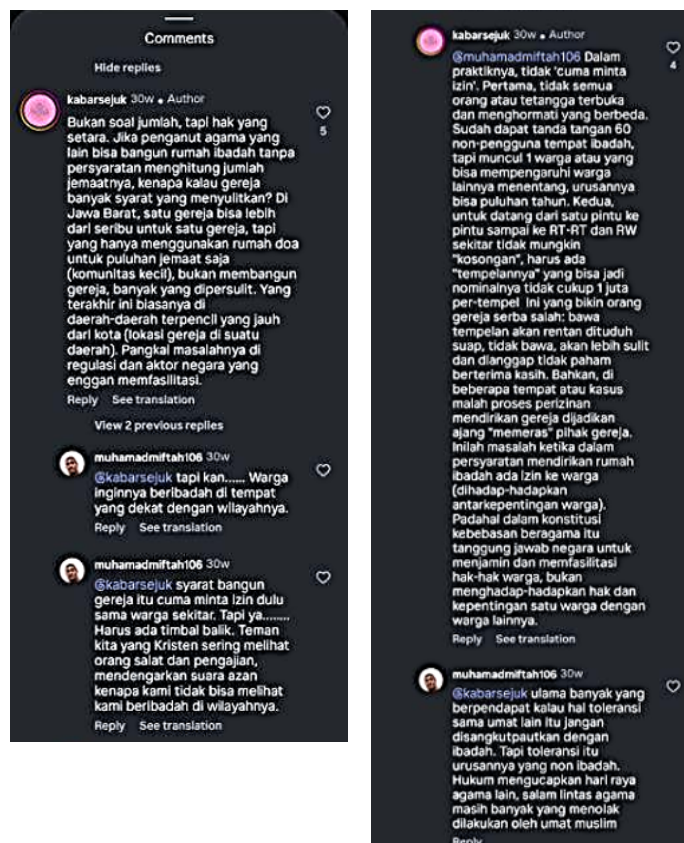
Comments

Hide replies

kabarsejuk 30w • Author

Bukan soal jumlah, tapi hak yang setara. Jika penganut agama yang lain bisa bangun rumah ibadah tanpa persyaratan menghitung jumlah jemaatnya, kenapa kalau gereja banyak syarat yang menyulitkan? Di Jawa Barat, satu gereja bisa lebih dari seribu untuk satu gereja, tapi yang hanya menggunakan rumah doa untuk puluhan jemaat saja (komunitas kecil), bukan membangun gereja, banyak yang dipersulit. Yang terakhir ini biasanya di daerah-daerah terpencil yang jauh dari kota (lokasi gereja di suatu daerah). Pangkal masalahnya di regulasi dan aktor negara yang enggan memfasilitasi.

5

Reply See translation

View 2 previous replies

muhamadmiftah106 30w

@kabarsejuk tapi kan...... Warga inginnya beribadah di tempat yang dekat dengan wilayahnya.

Reply See translation

muhamadmiftah106 30w

@kabarsejuk syarat bangun gereja itu cuma minta izin dulu sama warga sekitar. Tapi ya........ Harus ada timbal balik. Teman kita yang Kristen sering melihat orang salat dan pengajian, mendengarkan suara azan kenapa kami tidak bisa melihat kami beribadah di wilayahnya.

Reply See translation

kabarsejuk 30w • Author

@muhamadmiftah106 Dalam praktiknya, tidak 'cuma minta izin'. Pertama, tidak semua orang atau tetangga terbuka dan menghormati yang berbeda. Sudah dapat tanda tangan 60 non-pengguna tempat ibadah, tapi muncul 1 warga atau yang bisa mempengaruhi warga lainnya menentang, urusannya bisa puluhan tahun. Kedua, untuk datang dari satu pintu ke pintu sampai ke RT-RT dan RW sekitar tidak mungkin "kosongan", harus ada "tempelannya" yang bisa jadi nominalnya tidak cukup 1 juta per-tempel Ini yang bikin orang gereja serba salah: bawa tempelan akan rentan dituduh suap, tidak bawa, akan lebih sulit dan dianggap tidak paham berterima kasih. Bahkan, di beberapa tempat atau kasus malah proses perizinan mendirikan gereja dijadikan ajang "memeras" pihak gereja. Inilah masalah ketika dalam persyaratan mendirikan rumah ibadah ada izin ke warga (dihadap-hadapkan antarkepentingan warga). Padahal dalam konstitusi kebebasan beragama itu tanggung jawab negara untuk menjamin dan memfasilitasi hak-hak warga, bukan menghadap-hadapkan hak dan kepentingan satu warga dengan warga lainnya.

4

Reply See translation

muhamadmiftah106 30w

@kabarsejuk ulama banyak yang berpendapat kalau hal toleransi sama umat lain itu jangan disangkutpautkan dengan ibadah. Tapi toleransi itu urusannya yang non ibadah. Hukum mengucapkan hari raya agama lain, salam lintas agama masih banyak yang menolak dilakukan oleh umat muslim

Reply